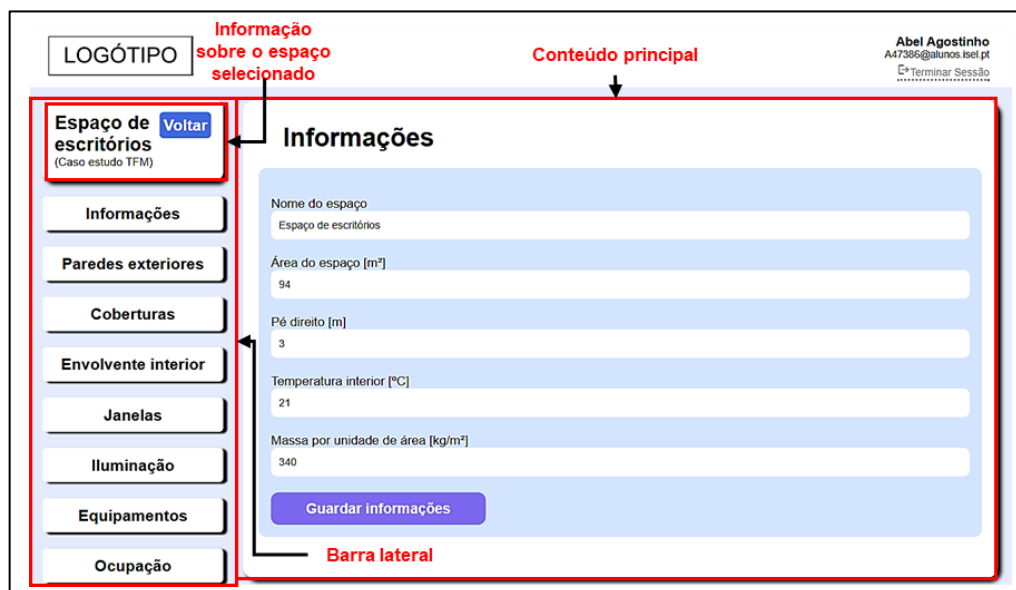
LOGÓTIPO

Informação sobre o espaço selecionado

Conteúdo principal

Abel Agostinho
A47386@alunos.isel.pt
Terminar Sessão

Espaço de escritórios
(Caso estudo TFM)
Voltar

Informações
Paredes exteriores
Coberturas
Envolvente interior
Janelas
Iluminação
Equipamentos
Ocupação

Informações

Nome do espaço
Espaço de escritórios

Área do espaço [m²]
94

Pé direito [m]
3

Temperatura interior [ºC]
21

Massa por unidade de área [kg/m²]
340

Guardar informações

Barra lateral